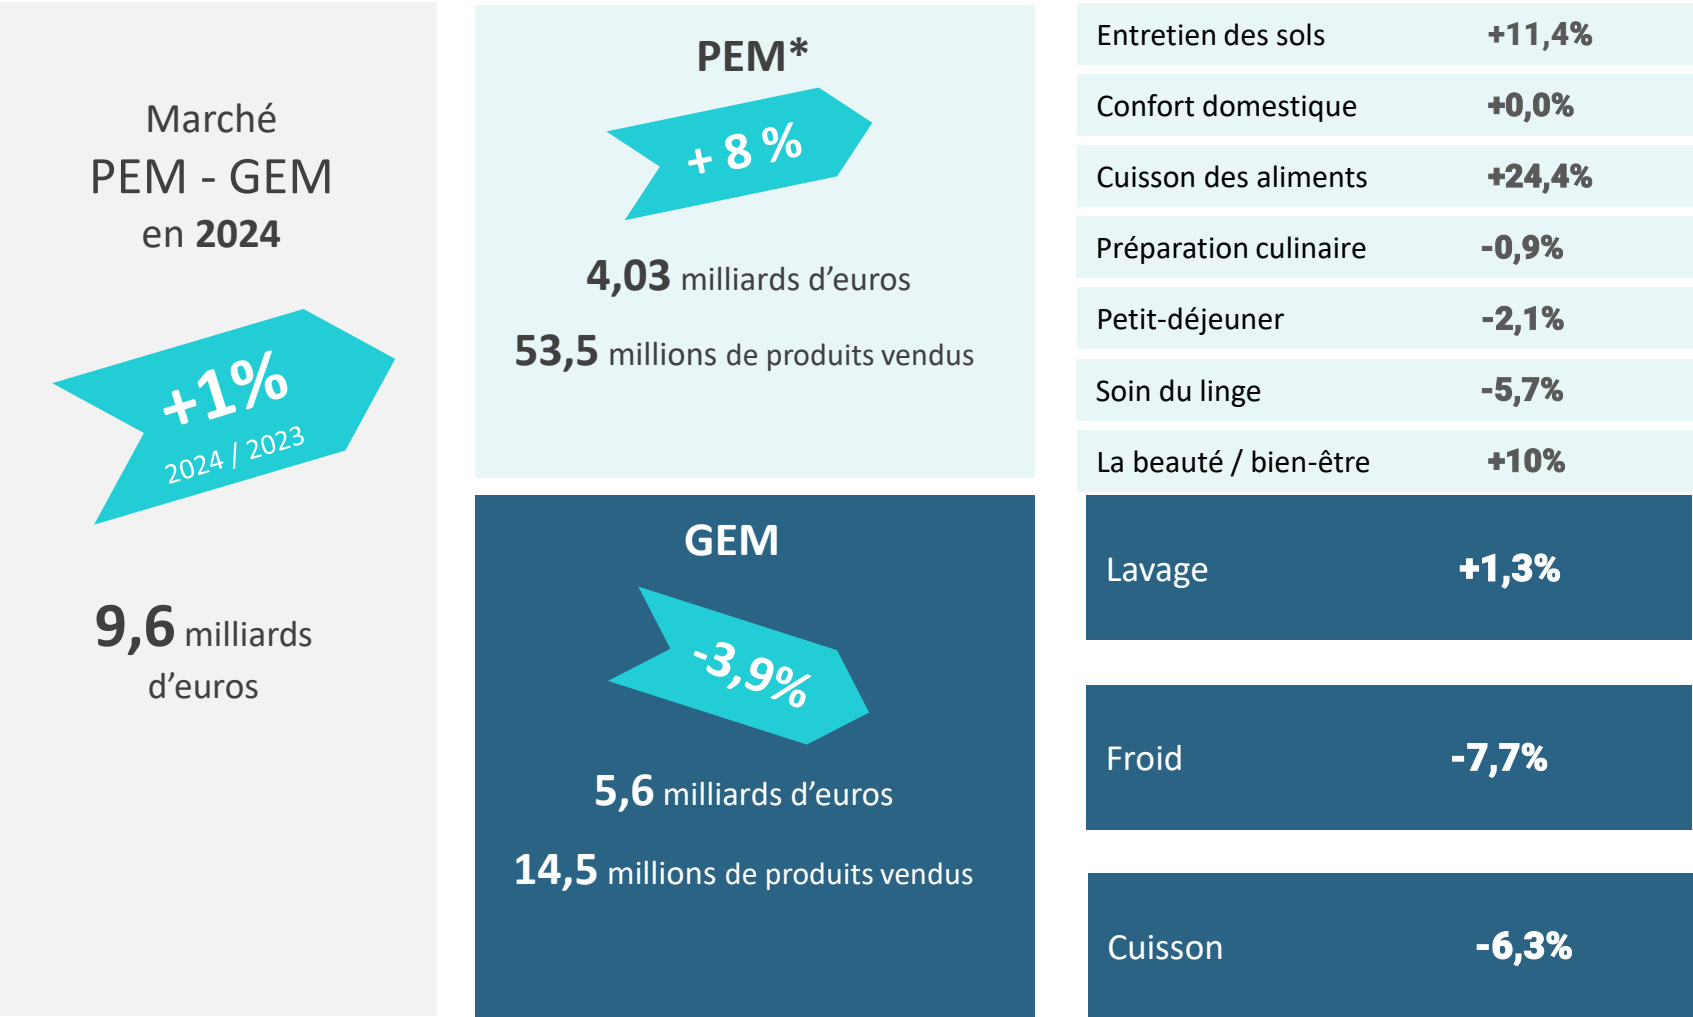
Marché
PEM - GEM
en **2024**

+1%
2024 / 2023

9,6 milliards d'euros

PEM*

+ 8 %

4,03 milliards d'euros

53,5 millions de produits vendus

GEM

-3,9%

5,6 milliards d'euros

14,5 millions de produits vendus

| | |
|---|---|
| Entretien des sols | +11,4% |
| Confort domestique | +0,0% |
| Cuisson des aliments | +24,4% |
| Préparation culinaire | -0,9% |
| Petit-déjeuner | -2,1% |
| Soin du linge | -5,7% |
| La beauté / bien-être | +10% |

Lavage +1,3%

Froid -7,7%

Cuisson -6,3%